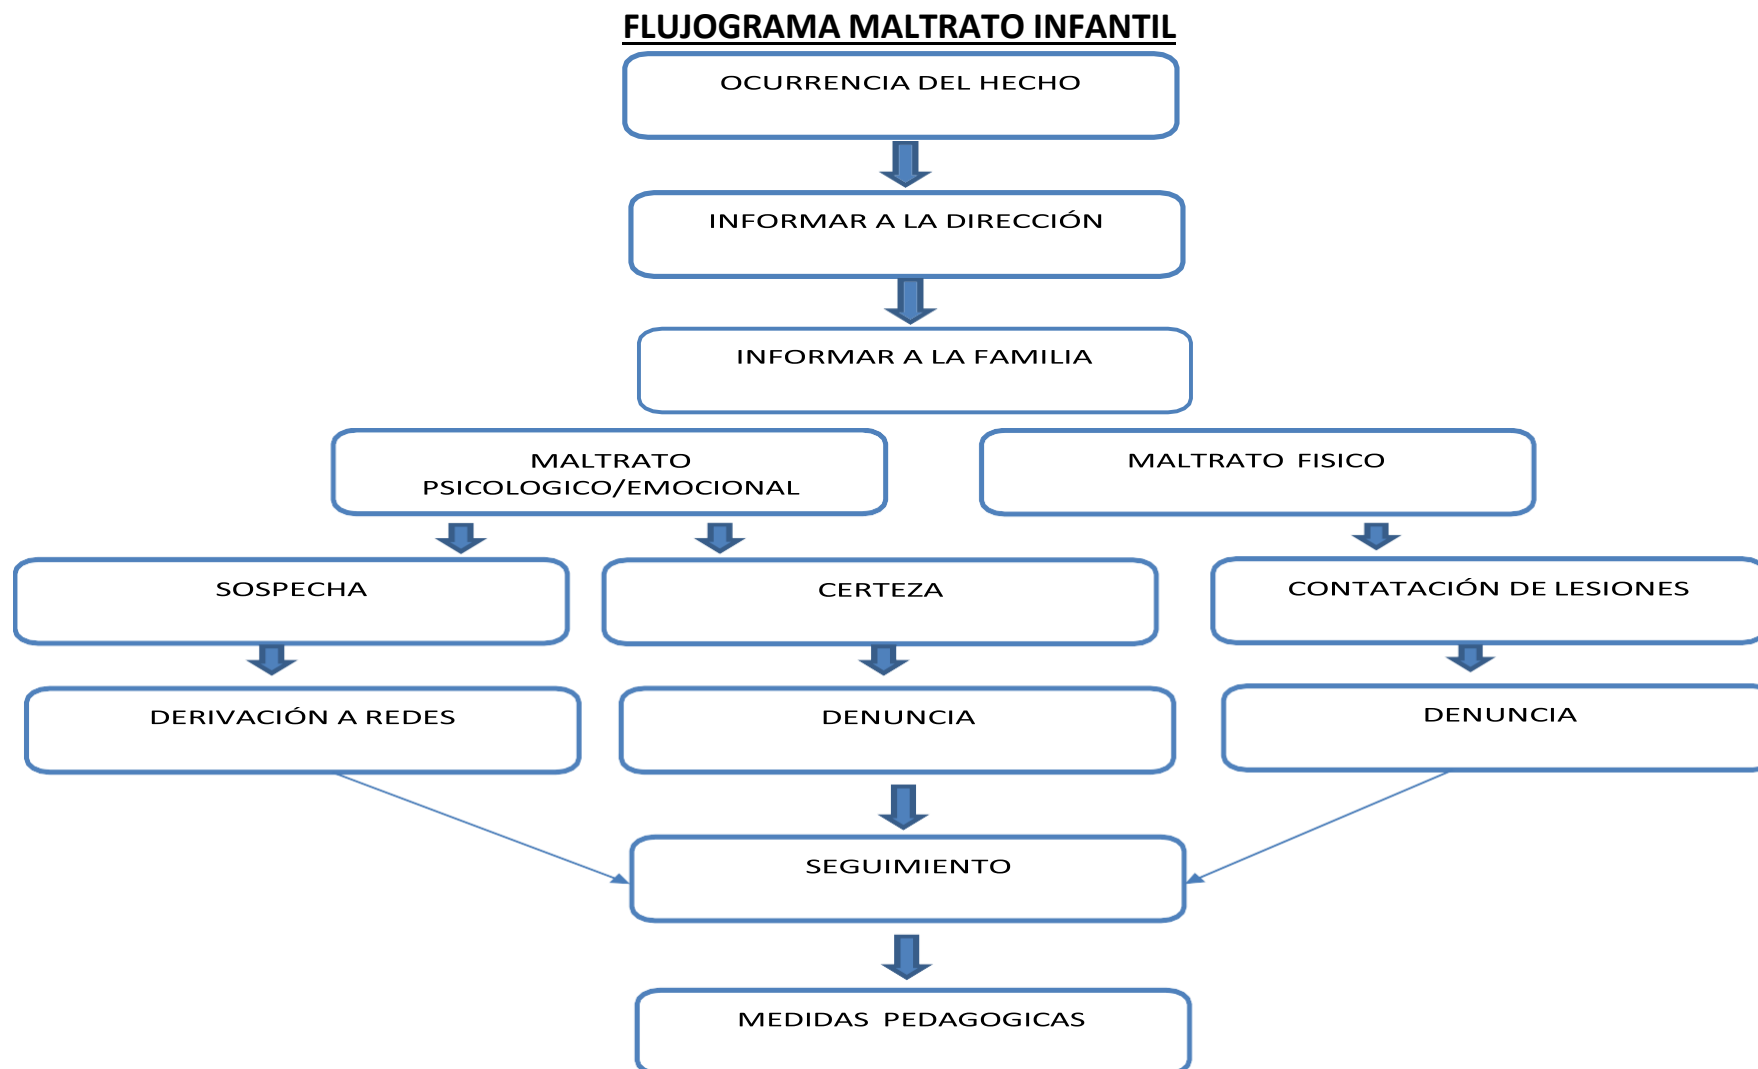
FLUJOGRAMA MALTRATO INFANTIL

OCURRENCIA DEL HECHO

INFORMAR A LA DIRECCIÓN

INFORMAR A LA FAMILIA

MALTRATO PSICOLOGICO/EMOCIONAL

MALTRATO FISICO

SOSPECHA

CERTEZA

CONTATACIÓN DE LESIONES

DERIVACIÓN A REDES

DENUNCIA

DENUNCIA

SEGUIMIENTO

MEDIDAS PEDAGOGICAS